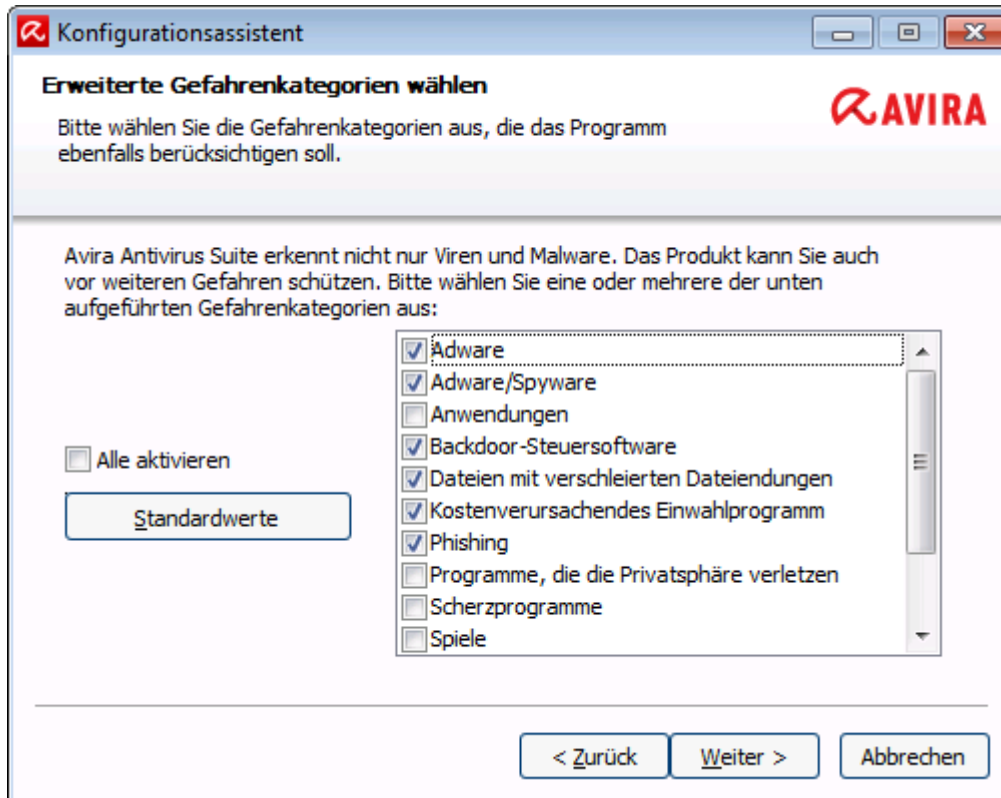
Konfigurationsassistent

Erweiterte Gefahrenkategorien wählen

Bitte wählen Sie die Gefahrenkategorien aus, die das Programm ebenfalls berücksichtigen soll.

AVIRA

Avira Antivirus Suite erkennt nicht nur Viren und Malware. Das Produkt kann Sie auch vor weiteren Gefahren schützen. Bitte wählen Sie eine oder mehrere der unten aufgeführten Gefahrenkategorien aus:

Alle aktivieren

Standardwerte

Adware
Adware/Spyware
Anwendungen
Backdoor-Steuersoftware
Dateien mit verschleierten Dateiendungen
Kostenverursachendes Einwahlprogramm
Phishing
Programme, die die Privatsphäre verletzen
Scherzprogramme
Spiele

< Zurück
Weiter >
Abbrechen